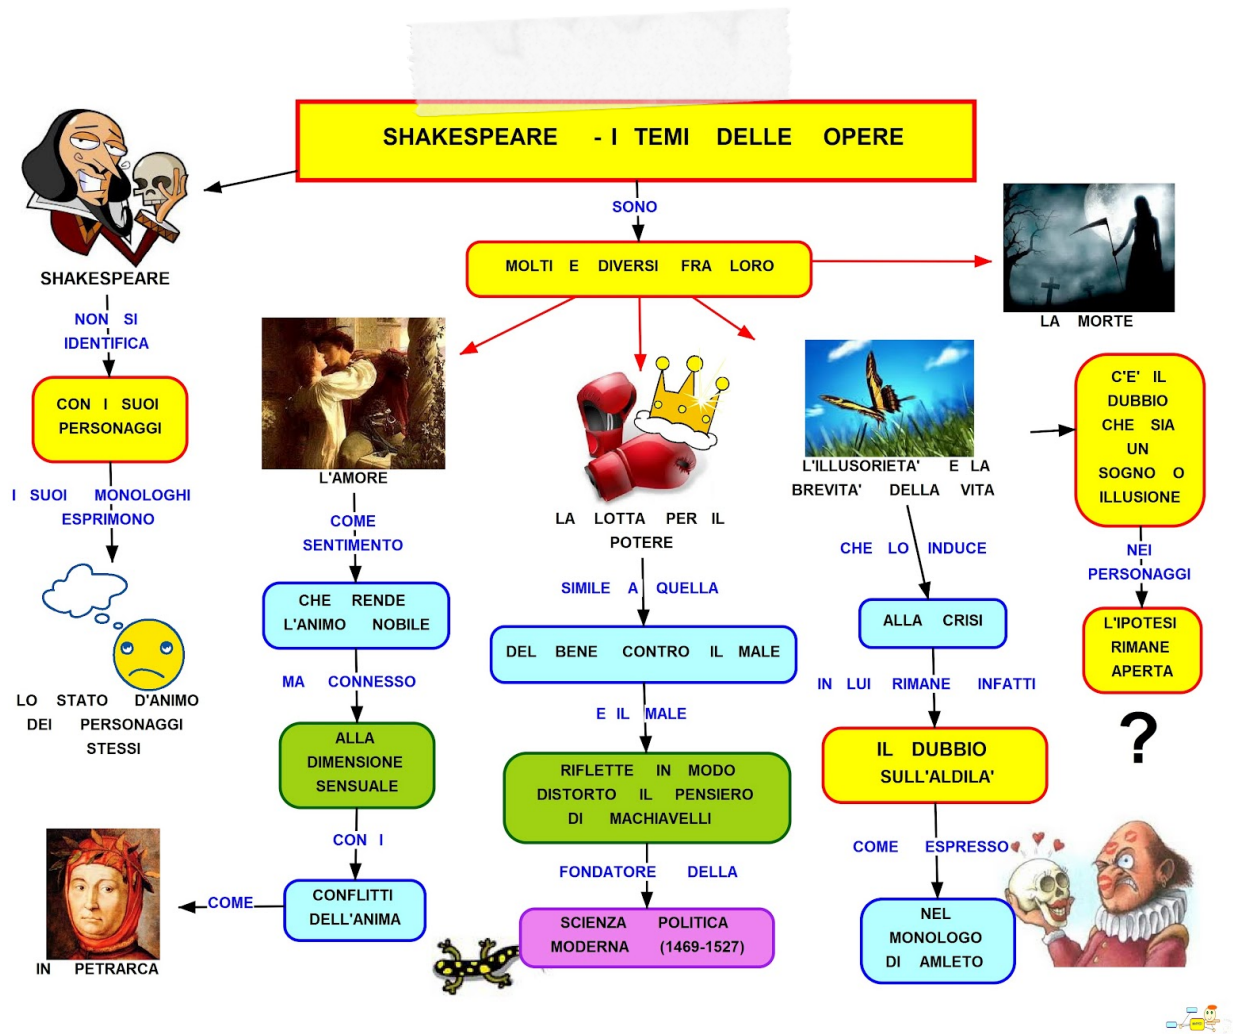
SHAKESPEARE - I TEMI DELLE OPERE

SONO

MOLTI E DIVERSI FRA LORO

SHAKESPEARE

NON SI IDENTIFICA

CON I SUOI PERSONAGGI

I SUOI MONOLOGHI ESPRIMONO

LO STATO D'ANIMO DEI PERSONAGGI STESSI

L'AMORE

COME SENTIMENTO

CHE RENDE L'ANIMO NOBILE

MA CONNESSO

ALLA DIMENSIONE SENSUALE

CON I

CONFLITTI DELL'ANIMA

COME

IN PETRARCA

LA LOTTA PER IL POTERE

SIMILE A QUELLA

DEL BENE CONTRO IL MALE

E IL MALE

RIFLETTE IN MODO DISTORTO IL PENSIERO DI MACHIAVELLI

FONDATORE DELLA

SCIENZA POLITICA MODERNA (1469-1527)

LA MORTE

L'ILLUSORIETA' E LA BREVITA' DELLA VITA

CHE LO INDUCE

ALLA CRISI

IN LUI RIMANE INFATTI

IL DUBBIO SULL'ALDILA'

COME ESPRESSO

NEL MONOLOGO DI AMLETO

C'E' IL DUBBIO CHE SIA UN SOGNO O ILLUSIONE

NEI PERSONAGGI

L'IPOTESI RIMANE APERTA

?